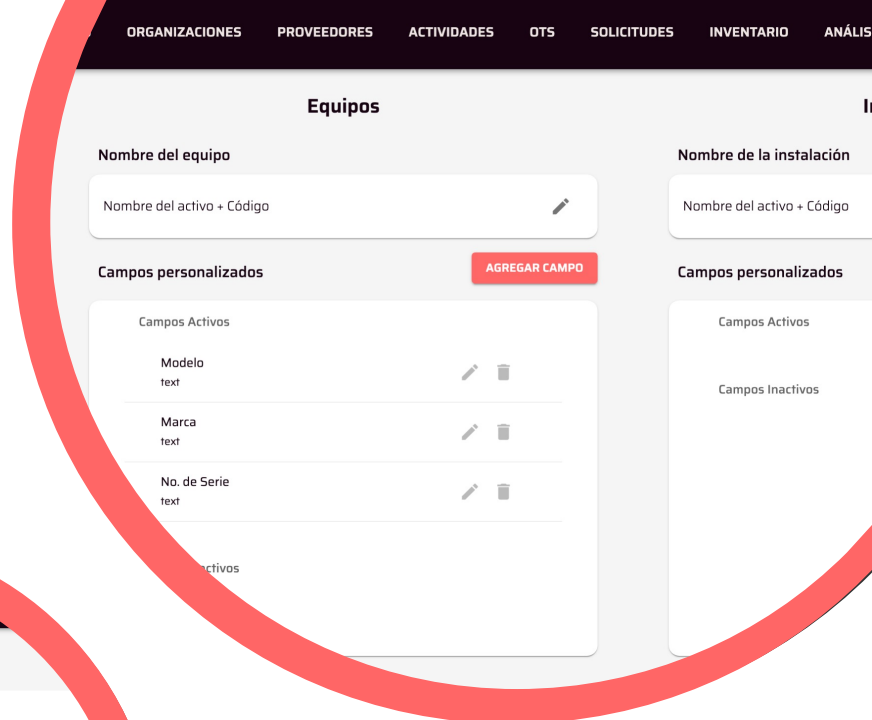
ORGANIZACIONES PROVEEDORES ACTIVIDADES OTS SOLICITUDES INVENTARIO ANÁLIS

Equipos

Nombre del equipo

Nombre del activo + Código

Campos personalizados

AGREGAR CAMPO

Campos Activos

Modelo
text

Marca
text

No. de Serie
text

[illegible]nactivos

In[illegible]

Nombre de la instalación

Nombre del activo + Código

Campos personalizados

Campos Activos

Campos Inactivos